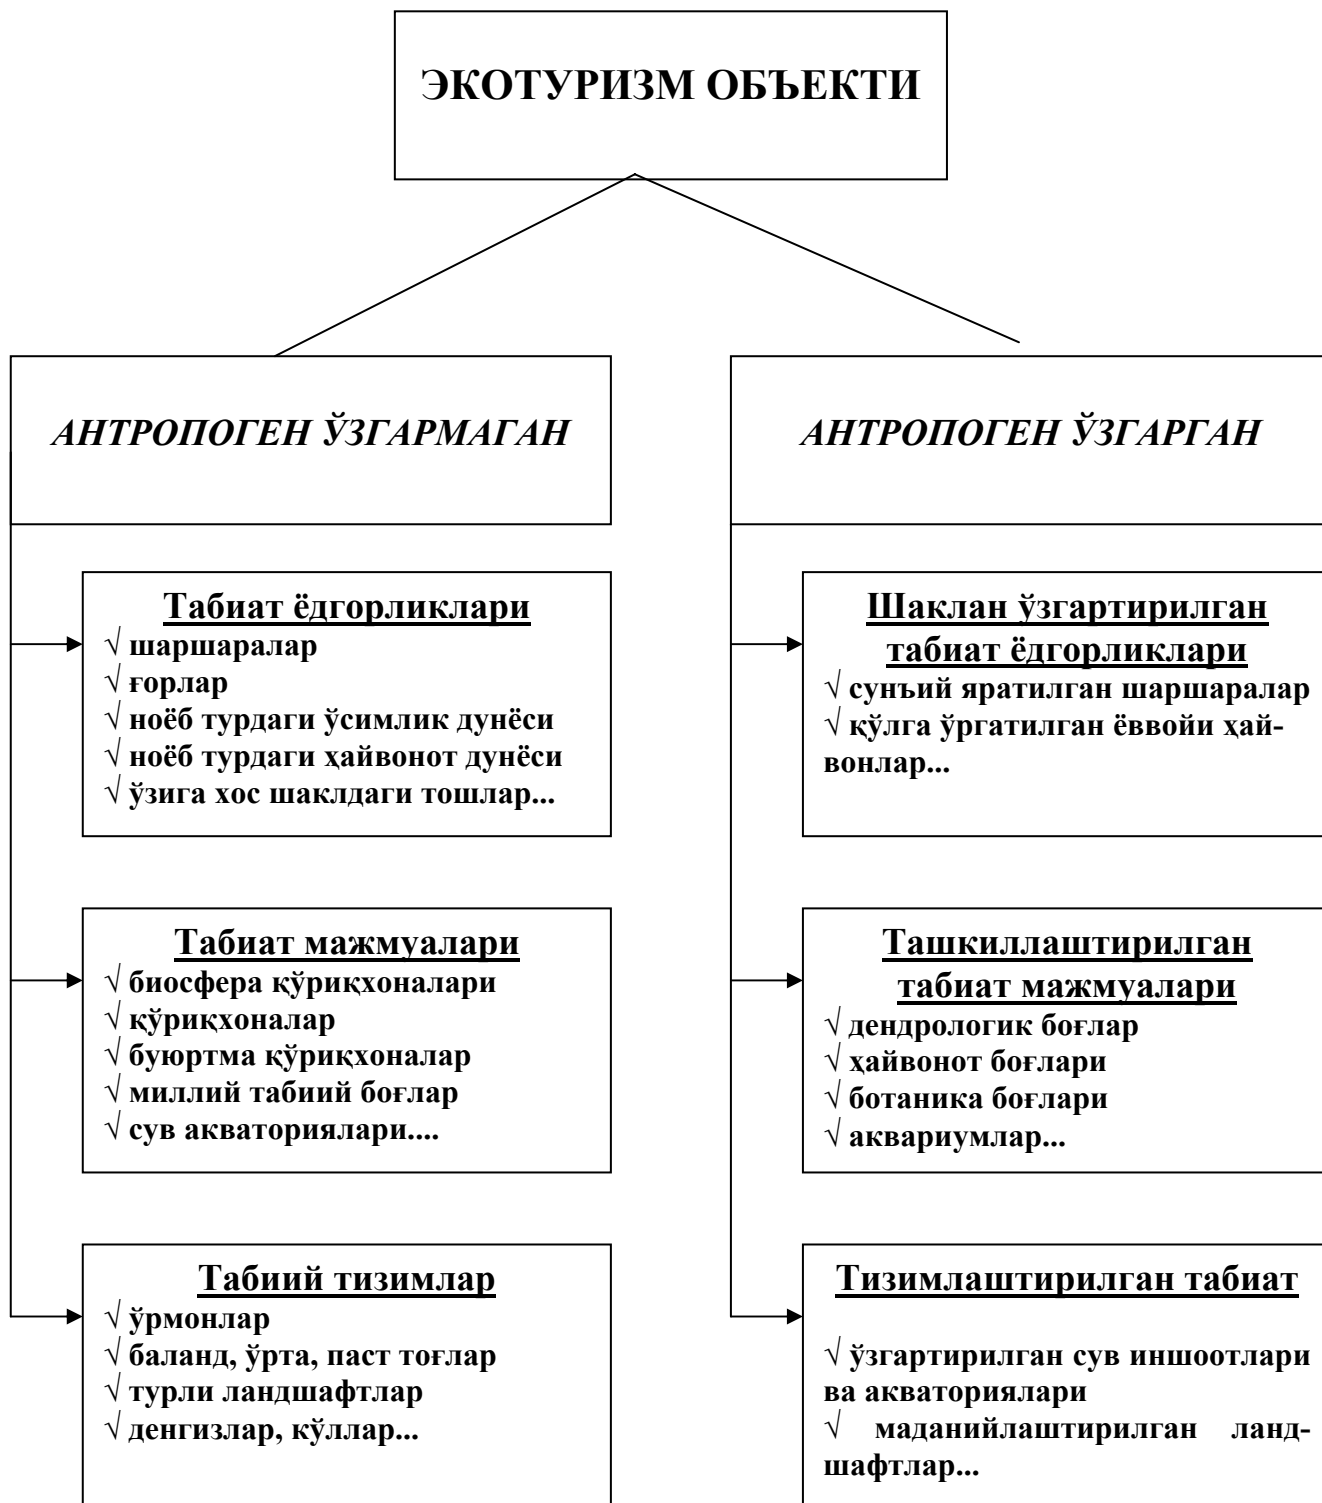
ЭКОТУРИЗМ ОБЪЕКТИ

АНТРОПОГЕН ЎЗГАРМАГАН

Табиат ёдгорликлари
√ шаршаралар
√ ғорлар
√ ноёб турдаги ўсимлик дунёси
√ ноёб турдаги ҳайвонот дунёси
√ ўзига хос шаклдаги тошлар...

Табиат мажмуалари
√ биосфера қўриқхоналари
√ қўриқхоналар
√ буюртма қўриқхоналар
√ миллий табиий боғлар
√ сув акваториялари....

Табиий тизимлар
√ ўрмонлар
√ баланд, ўрта, паст тоғлар
√ турли ландшафтлар
√ денгизлар, кўллар...

АНТРОПОГЕН ЎЗГАРГАН

Шаклан ўзгартирилган табиат ёдгорликлари
√ сунъий яратилган шаршаралар
√ қўлга ўргатилган ёввойи ҳайвонлар...

Ташкиллаштирилган табиат мажмуалари
√ дендрологик боғлар
√ ҳайвонот боғлари
√ ботаника боғлари
√ аквариумлар...

Тизимлаштирилган табиат
√ ўзгартирилган сув иншоотлари ва акваториялари
√ маданийлаштирилган ландшафтлар...